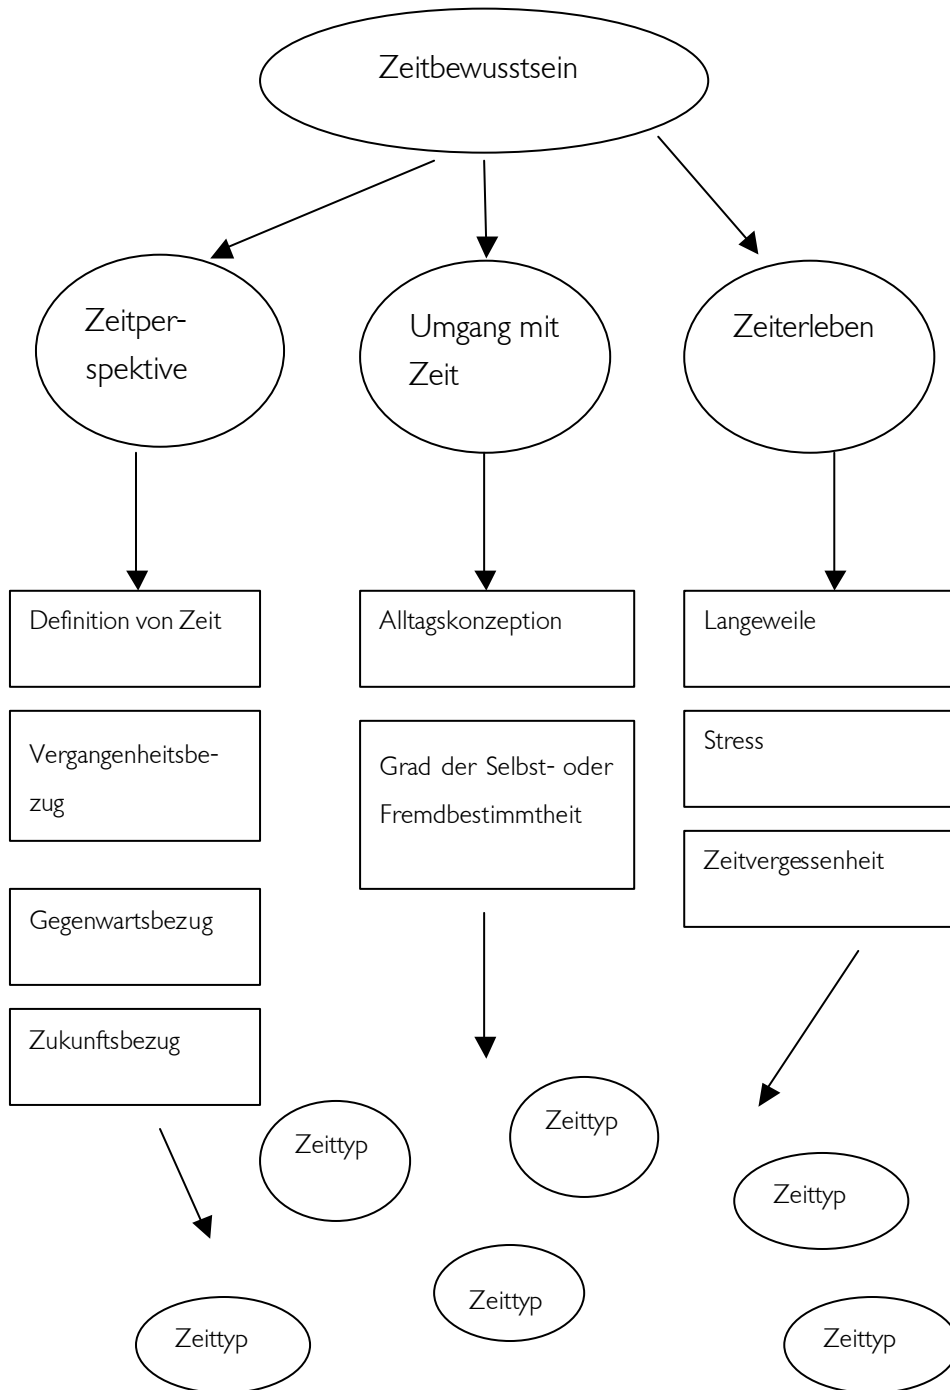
Zeitbewusstsein

Zeitperspektive

Umgang mit Zeit

Zeiterleben

Definition von Zeit

Vergangenheitsbezug

Gegenwartsbezug

Zukunftsbezug

Alltagskonzeption

Grad der Selbst- oder Fremdbestimmtheit

Langeweile

Stress

Zeitvergessenheit

Zeittyp

Zeittyp

Zeittyp

Zeittyp

Zeittyp

Zeittyp